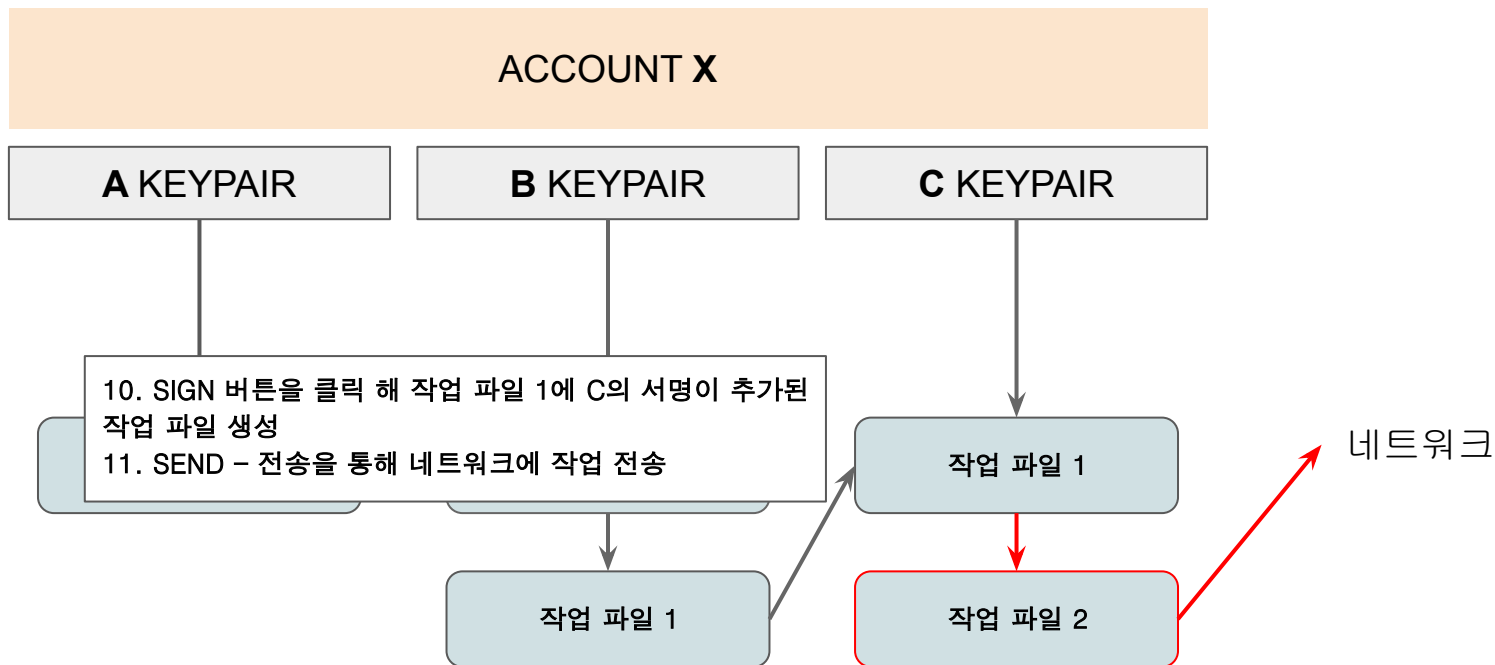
ACCOUNT **X**

**A** KEYPAIR

**B** KEYPAIR

**C** KEYPAIR

10. SIGN 버튼을 클릭 해 작업 파일 1에 C의 서명이 추가된 작업 파일 생성
11. SEND - 전송을 통해 네트워크에 작업 전송

작업 파일 1

네트워크

작업 파일 1

작업 파일 2